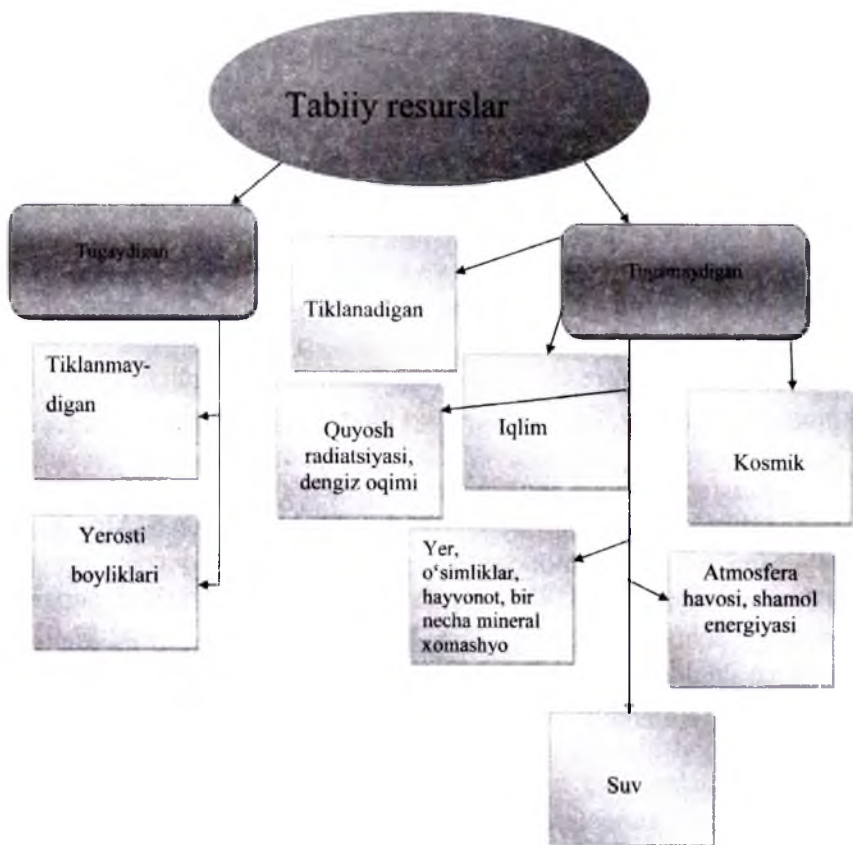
Tabiiy resurslar

Tugaydigan

Tiklanmaydigan

Yerosti boyliklari

Tugamaydigan

Tiklanadigan

Iqlim

Kosmik

Quyosh radiatsiyasi, dengiz oqimi

Yer, o'simliklar, hayvonot, bir necha mineral xomashyo

Atmosfera havosi, shamol energiyasi

Suv